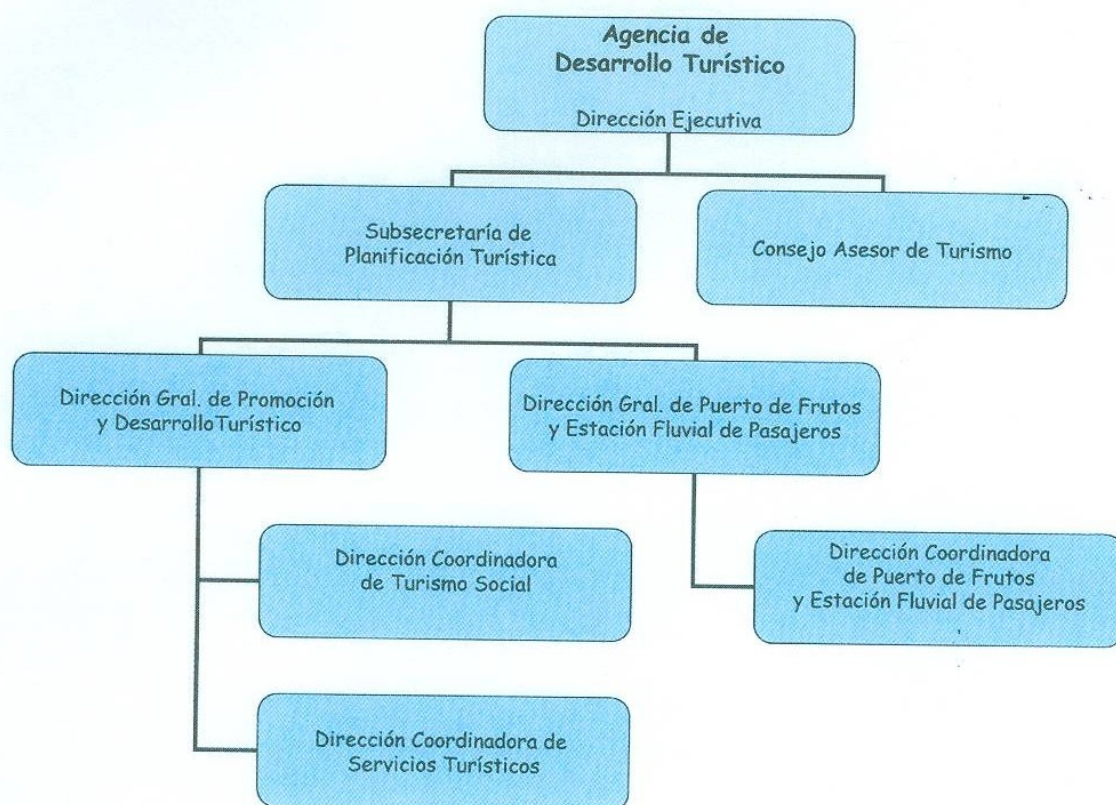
Agencia de Desarrollo Turístico

Dirección Ejecutiva

Subsecretaría de Planificación Turística

Consejo Asesor de Turismo

Dirección Gral. de Promoción y DesarrolloTurístico

Dirección Gral. de Puerto de Frutos y Estación Fluvial de Pasajeros

Dirección Coordinadora de Turismo Social

Dirección Coordinadora de Puerto de Frutos y Estación Fluvial de Pasajeros

Dirección Coordinadora de Servicios Turísticos